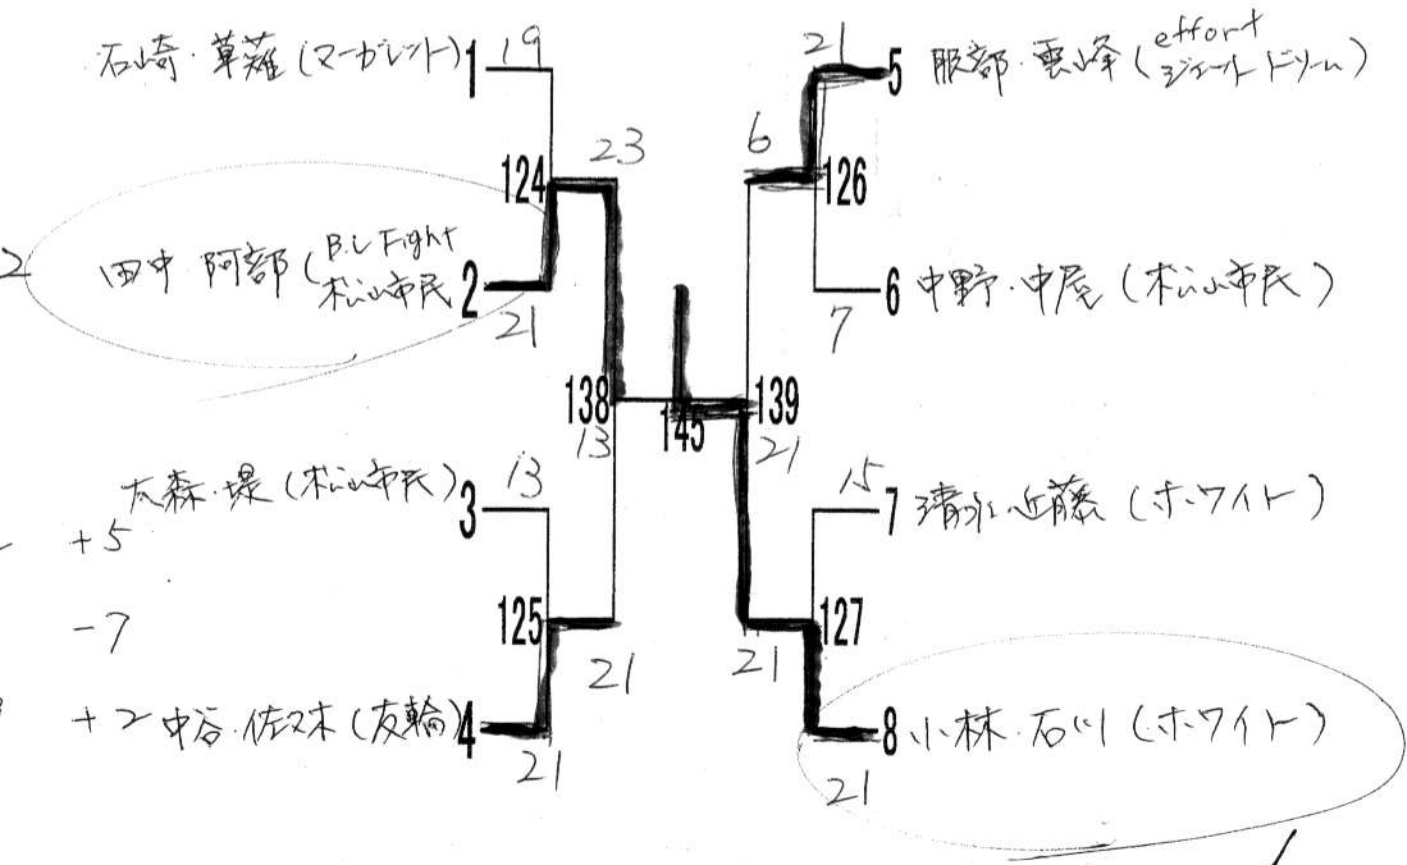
石崎・草薙(マーガレット) 1 19

124 23

2 田中・阿部(B.L Fight 松山市民) 2 21

138 13

145

太森・堤(松山市民) 3 13

+5

125 21

-7

+2 中谷・佐々木(友輪) 4 21

21 5 服部・雲峰(effort ジェットドリーム)

6

126

6 中野・中居(松山市民) 7

139 21

15 7 清水・近藤(ホワイト)

127

21

8 小林・石川(ホワイト) 21